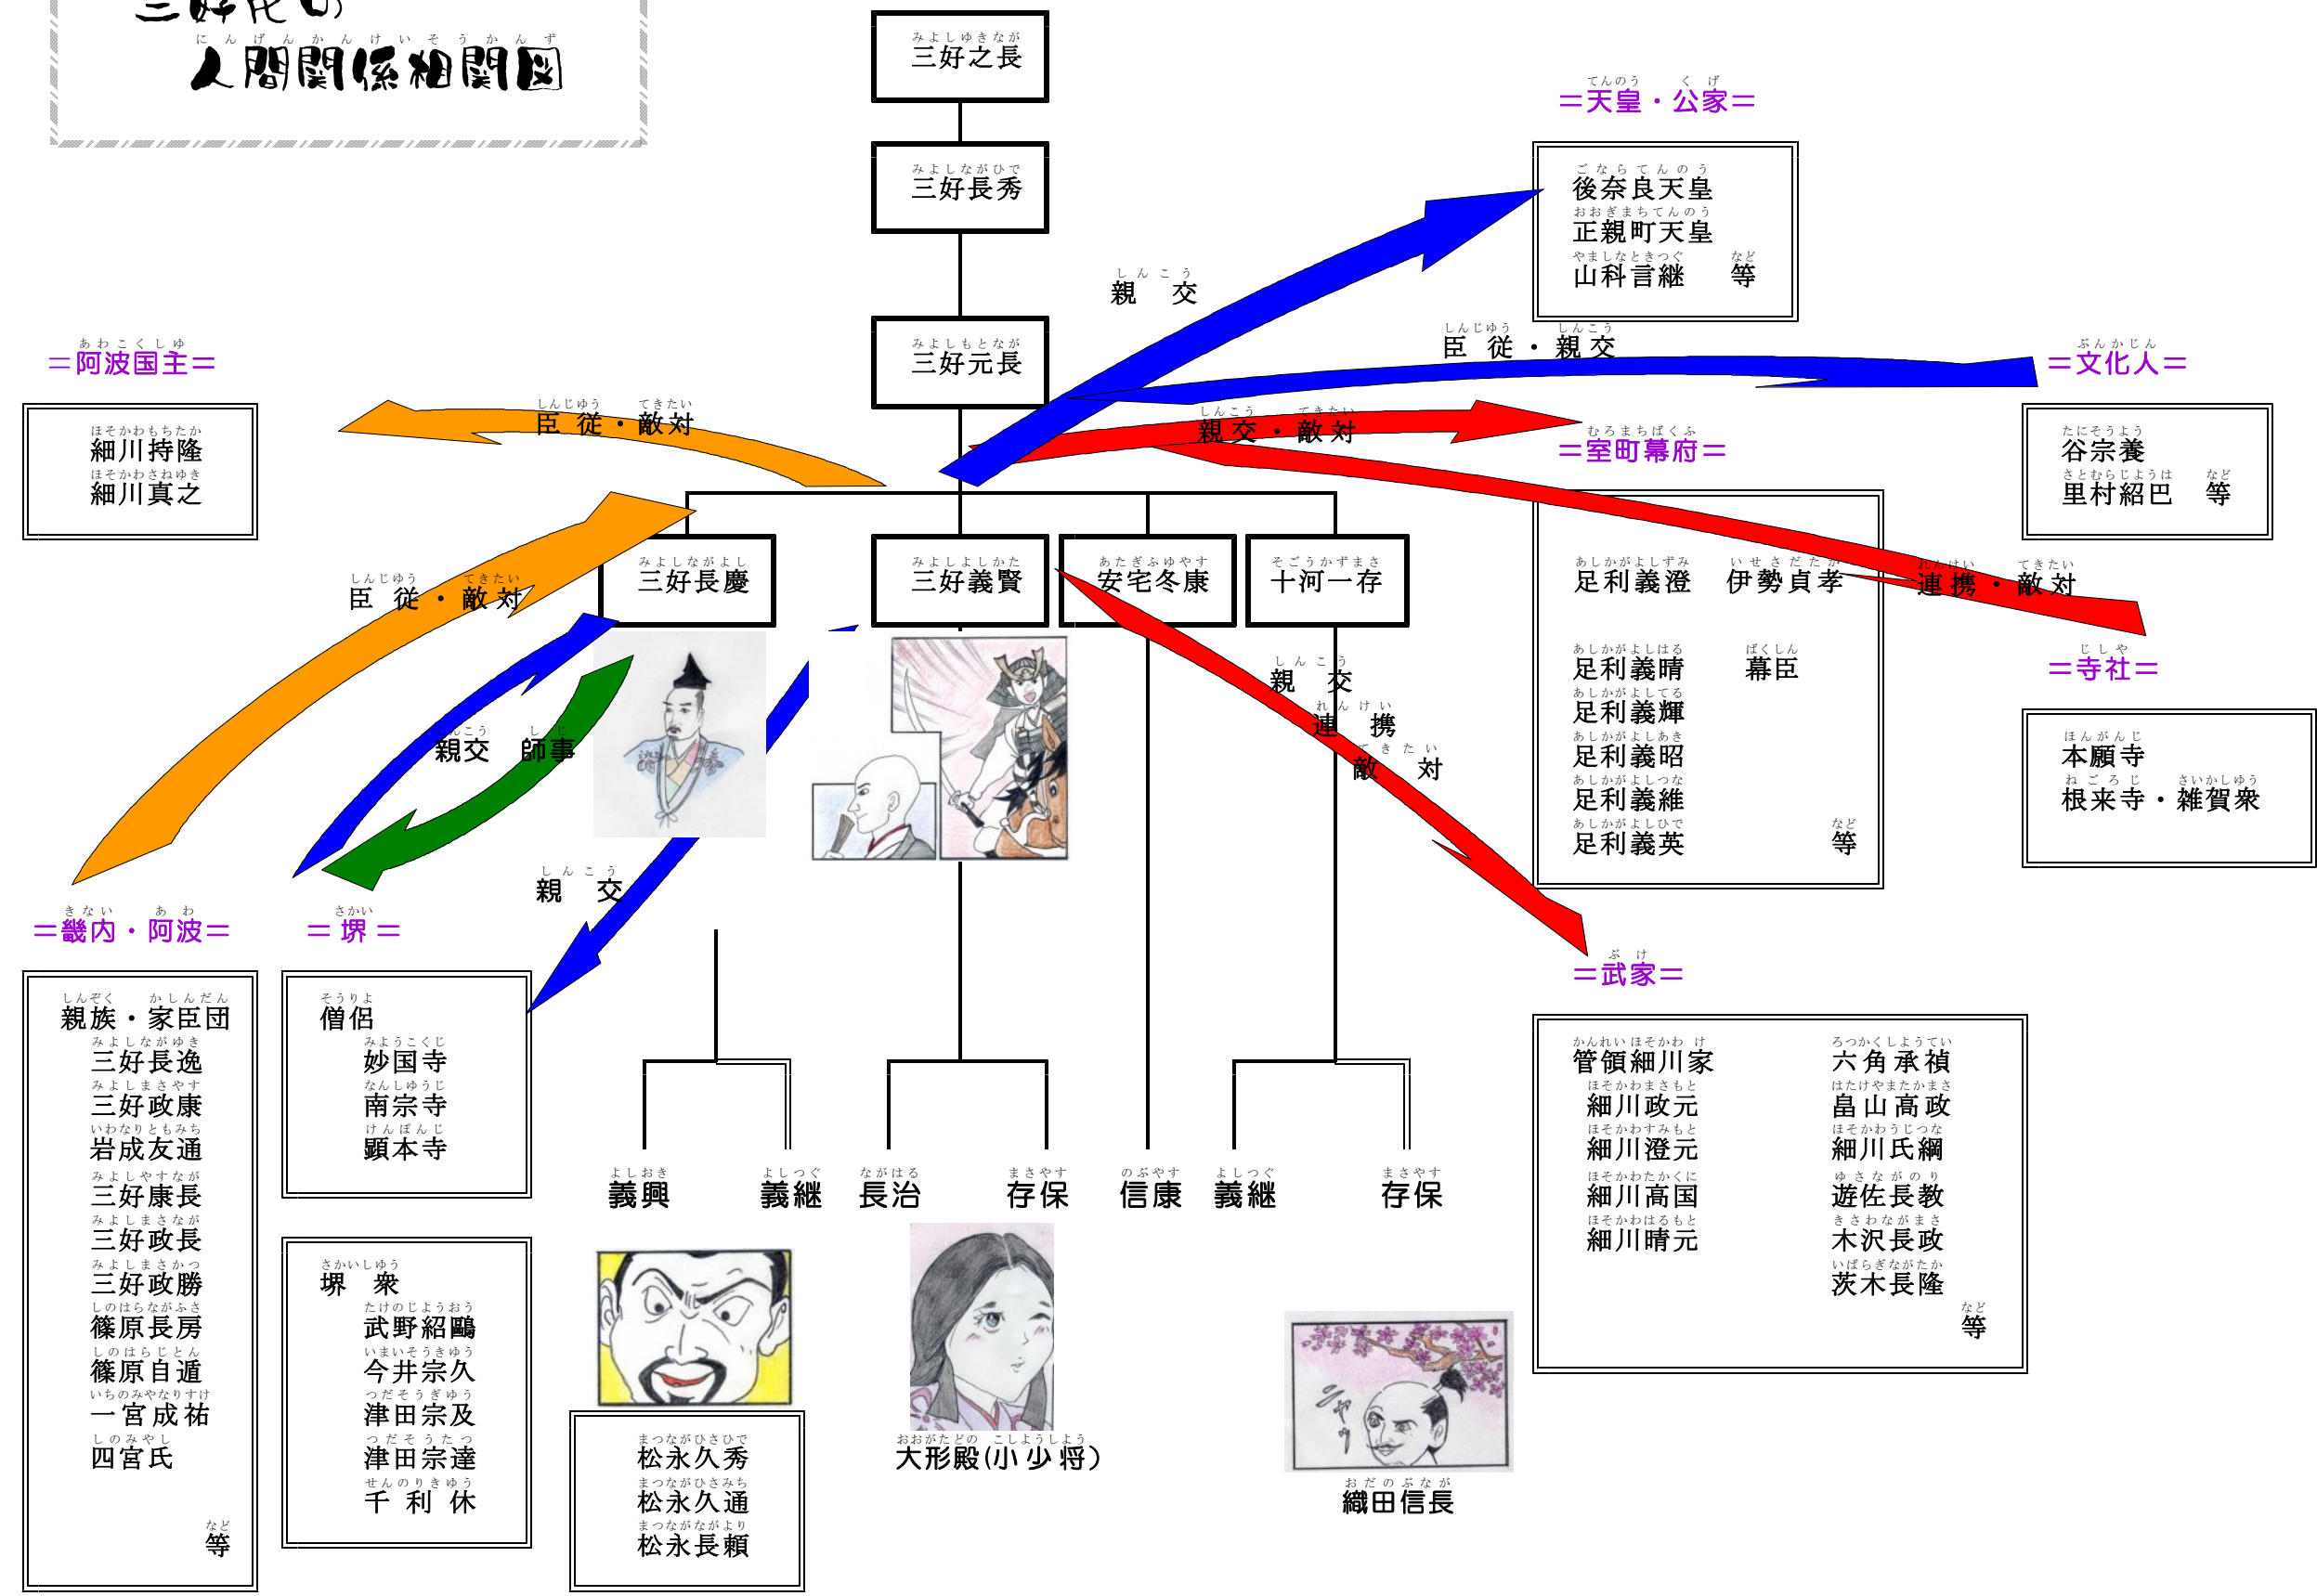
三好氏の
人間関係相関図

三好之長

三好長秀

三好元長

＝天皇・公家＝
後奈良天皇
正親町天皇
山科言継　等

親交

臣従・親交
＝文化人＝
谷宗養
里村紹巴　等

＝阿波国主＝
細川持隆
細川真之

臣従・敵対

親交・敵対
＝室町幕府＝
足利義澄　伊勢貞孝
足利義晴　幕臣
足利義輝
足利義昭
足利義維
足利義英　等

臣従・敵対

三好長慶　三好義賢　安宅冬康　十河一存

連携・敵対
＝寺社＝
本願寺
根来寺・雑賀衆

親交　師事

親交
連携
敵対

親交

＝畿内・阿波＝
親族・家臣団
三好長逸
三好政康
岩成友通
三好康長
三好政長
三好政勝
篠原長房
篠原自遁
一宮成祐
四宮氏
等

＝堺＝
僧侶
妙国寺
南宗寺
顕本寺

堺衆
武野紹鷗
今井宗久
津田宗及
津田宗達
千利休

＝武家＝
管領細川家
細川政元
細川澄元
細川高国
細川晴元
六角承禎
畠山高政
細川氏綱
遊佐長教
木沢長政
茨木長隆
等

義興　義継　長治　存保　信康　義継　存保

松永久秀
松永久通
松永長頼

大形殿(小少将)

ニャウ
織田信長